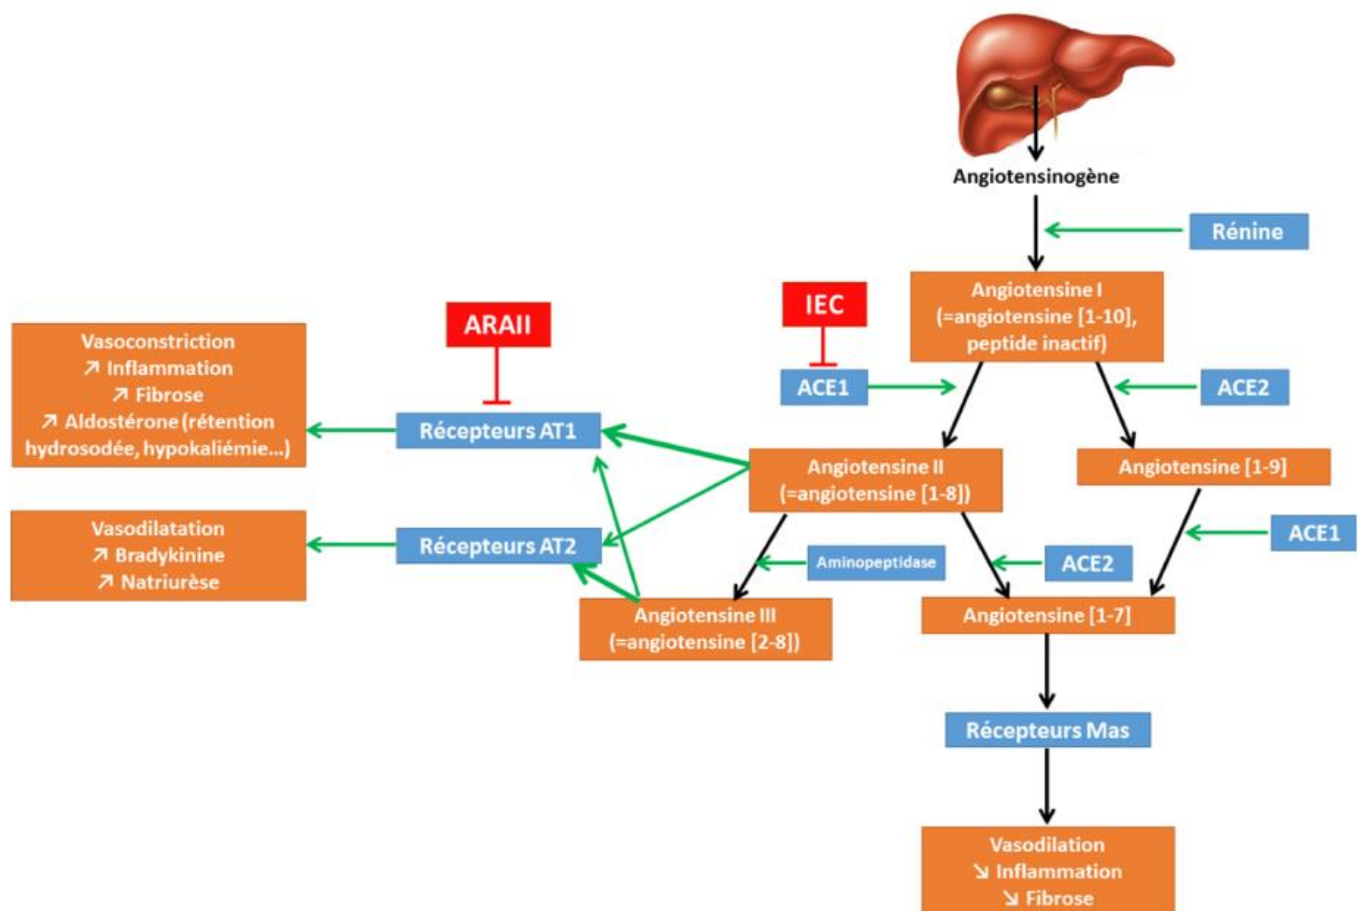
Angiotensinogène

Rénine

Angiotensine I
(=angiotensine [1-10],
peptide inactif)

IEC

ACE1

ACE2

ARAII

Vasoconstriction
↗ Inflammation
↗ Fibrose
↗ Aldostérone (rétention hydrosodée, hypokaliémie...)

Récepteurs AT1

Angiotensine II
(=angiotensine [1-8])

Angiotensine [1-9]

ACE1

Vasodilatation
↗ Bradykinine
↗ Natriurèse

Récepteurs AT2

Aminopeptidase

ACE2

Angiotensine III
(=angiotensine [2-8])

Angiotensine [1-7]

Récepteurs Mas

Vasodilation
↘ Inflammation
↘ Fibrose